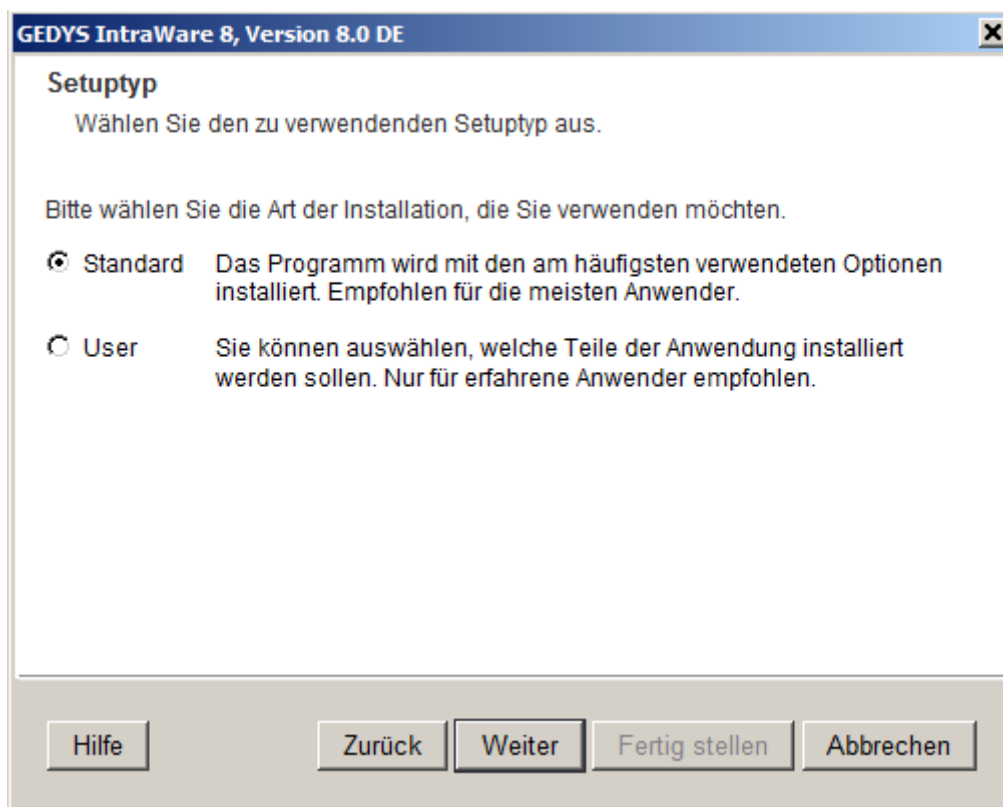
GEDYS IntraWare 8, Version 8.0 DE

Setuptyp

Wählen Sie den zu verwendenden Setuptyp aus.

Bitte wählen Sie die Art der Installation, die Sie verwenden möchten.

Standard Das Programm wird mit den am häufigsten verwendeten Optionen installiert. Empfohlen für die meisten Anwender.

User Sie können auswählen, welche Teile der Anwendung installiert werden sollen. Nur für erfahrene Anwender empfohlen.

Hilfe

Zurück

Weiter

Fertig stellen

Abbrechen